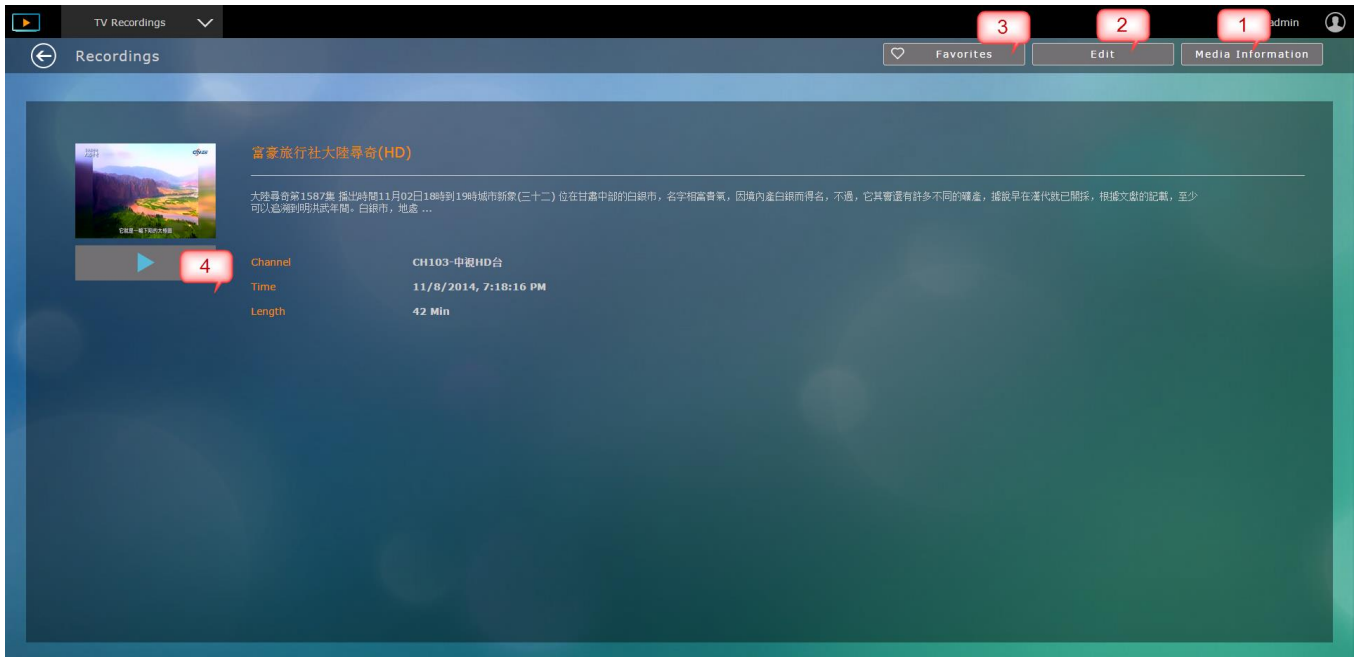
TV Recordings

admin

Recordings

3 Favorites

2 Edit

1 Media Information

富豪旅行社大陸尋奇(HD)

大陸尋奇第1587集 播出時間11月02日18時到19時城市新象(三十二) 位在甘肅中部的白銀市，名字相當貴氣，因境內產白銀而得名，不過，它其實還有許多不同的礦產，據說早在漢代就已開採，根據文獻的記載，至少可以追溯到明洪武年間。白銀市，地處 ...

它就是一幅下凹的大模面

4

Channel CH103-中視HD台

Time 11/8/2014, 7:18:16 PM

Length 42 Min